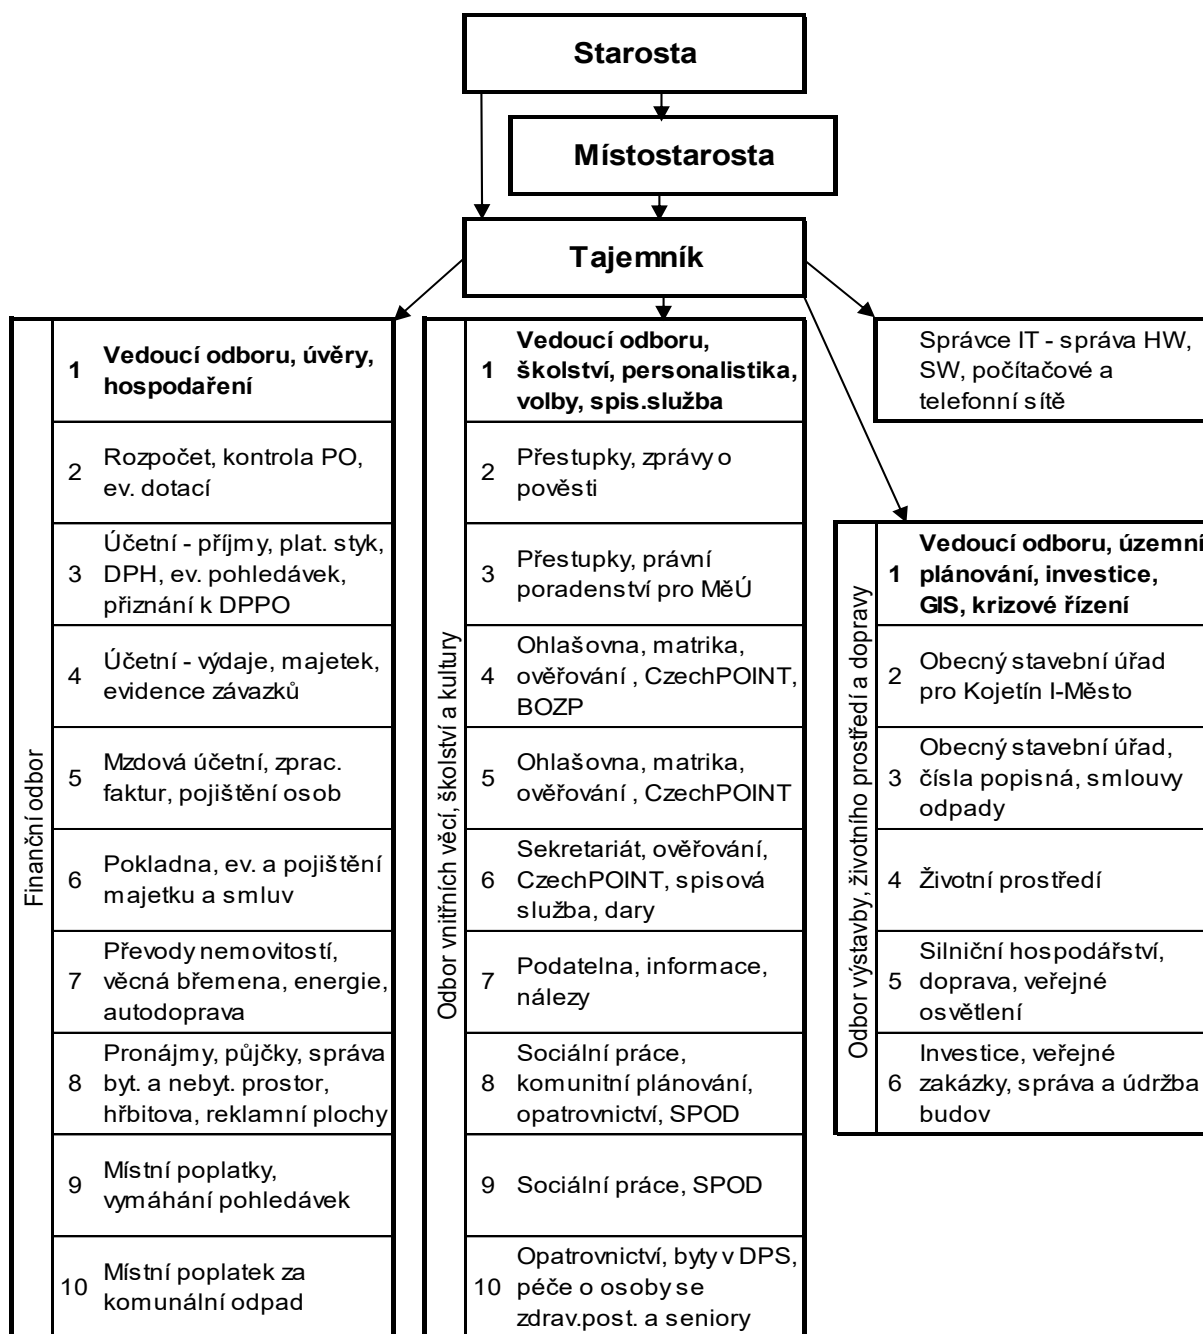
Starosta

Místostarosta

Tajemník

Finanční odbor

| | |
|---|---|
| **1** | **Vedoucí odboru, úvěry, hospodaření** |
| 2 | Rozpočet, kontrola PO, ev. dotací |
| 3 | Účetní - příjmy, plat. styk, DPH, ev. pohledávek, přiznání k DPPO |
| 4 | Účetní - výdaje, majetek, evidence závazků |
| 5 | Mzdová účetní, zprac. faktur, pojištění osob |
| 6 | Pokladna, ev. a pojištění majetku a smluv |
| 7 | Převody nemovitostí, věcná břemena, energie, autodoprava |
| 8 | Pronájmy, půjčky, správa byt. a nebyt. prostor, hřbitova, reklamní plochy |
| 9 | Místní poplatky, vymáhání pohledávek |
| 10 | Místní poplatek za komunální odpad |

Odbor vnitřních věcí, školství a kultury

| | |
|---|---|
| **1** | **Vedoucí odboru, školství, personalistika, volby, spis.služba** |
| 2 | Přestupky, zprávy o pověsti |
| 3 | Přestupky, právní poradenství pro MěÚ |
| 4 | Ohlašovna, matrika, ověřování , CzechPOINT, BOZP |
| 5 | Ohlašovna, matrika, ověřování , CzechPOINT |
| 6 | Sekretariát, ověřování, CzechPOINT, spisová služba, dary |
| 7 | Podatelna, informace, nálezy |
| 8 | Sociální práce, komunitní plánování, opatrovnictví, SPOD |
| 9 | Sociální práce, SPOD |
| 10 | Opatrovnictví, byty v DPS, péče o osoby se zdrav.post. a seniory |

Správce IT - správa HW, SW, počítačové a telefonní sítě

Odbor výstavby, životního prostředí a dopravy

| | |
|---|---|
| **1** | **Vedoucí odboru, územní plánování, investice, GIS, krizové řízení** |
| 2 | Obecný stavební úřad pro Kojetín I-Město |
| 3 | Obecný stavební úřad, čísla popisná, smlouvy odpady |
| 4 | Životní prostředí |
| 5 | Silniční hospodářství, doprava, veřejné osvětlení |
| 6 | Investice, veřejné zakázky, správa a údržba budov |